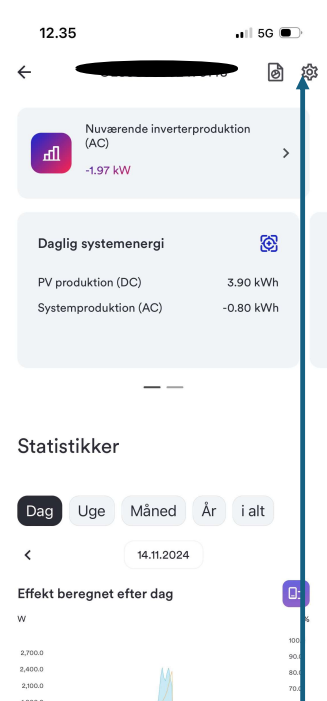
12.35

5G

Nuværende inverterproduktion (AC)

-1.97 kW

Daglig systemenergi

PV produktion (DC) 3.90 kWh

Systemproduktion (AC) -0.80 kWh

Statistikker

Dag Uge Måned År i alt

14.11.2024

Effekt beregnet efter dag

W

2,700.0
2,400.0
2,100.0

%
100.
90.0
80.0
70.0